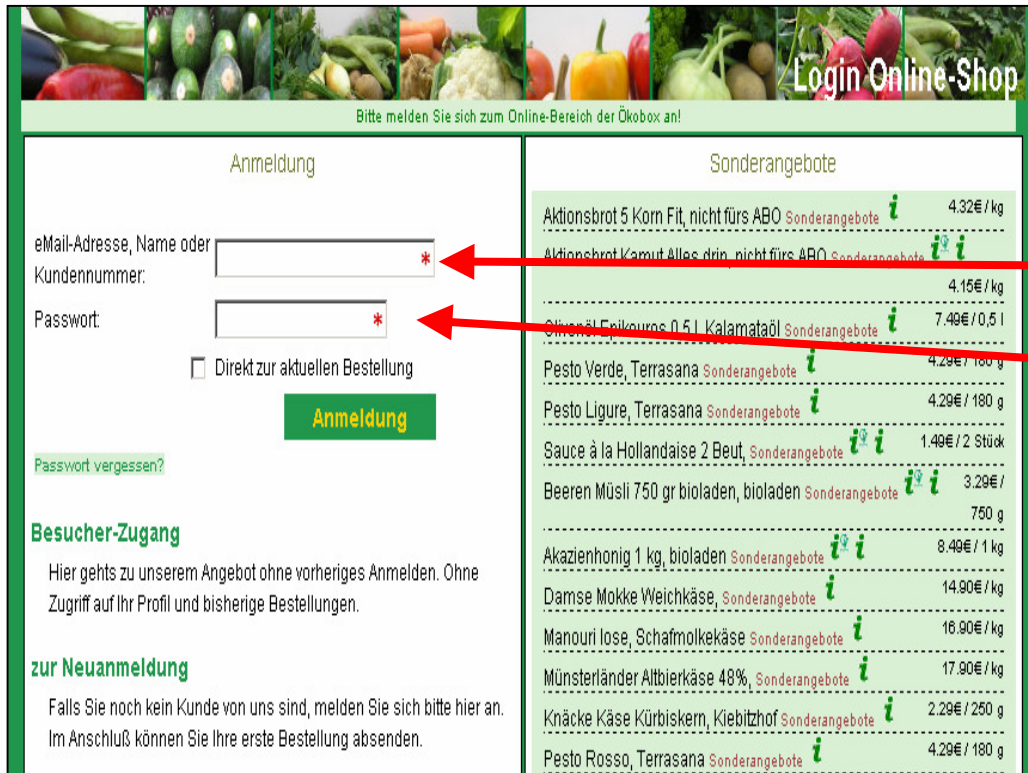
Login Online-Shop

Bitte melden Sie sich zum Online-Bereich der Ökobox an!

Anmeldung

eMail-Adresse, Name oder Kundennummer: *

Passwort: *

Direkt zur aktuellen Bestellung

Anmeldung

Passwort vergessen?

Besucher-Zugang

Hier gehts zu unserem Angebot ohne vorheriges Anmelden. Ohne Zugriff auf Ihr Profil und bisherige Bestellungen.

zur Neuanmeldung

Falls Sie noch kein Kunde von uns sind, melden Sie sich bitte hier an. Im Anschluß können Sie Ihre erste Bestellung absenden.

Sonderangebote

Aktionsbrot 5 Korn Fit, nicht fürs ABO Sonderangebote i 4.32€ / kg

Aktionsbrot Kamut Alles drin, nicht fürs ABO Sonderangebote i i 4.15€ / kg

Olivenöl Epikouros 0,5 l, Kalamataöl Sonderangebote i 7.49€ / 0,5 l

Pesto Verde, Terrasana Sonderangebote i 4.29€ / 180 g

Pesto Ligure, Terrasana Sonderangebote i 4.29€ / 180 g

Sauce à la Hollandaise 2 Beut, Sonderangebote i i 1.49€ / 2 Stück

Beeren Müsli 750 gr bioladen, bioladen Sonderangebote i i 3.29€ / 750 g

Akazienhonig 1 kg, bioladen Sonderangebote i i 8.49€ / 1 kg

Damse Mokke Weichkäse, Sonderangebote i 14.90€ / kg

Manouri lose, Schafmolkekäse Sonderangebote i 16.90€ / kg

Münsterländer Altbierkäse 48%, Sonderangebote i 17.90€ / kg

Knäcke Käse Kürbiskern, Kiebitzhof Sonderangebote i 2.29€ / 250 g

Pesto Rosso, Terrasana Sonderangebote i 4.29€ / 180 g